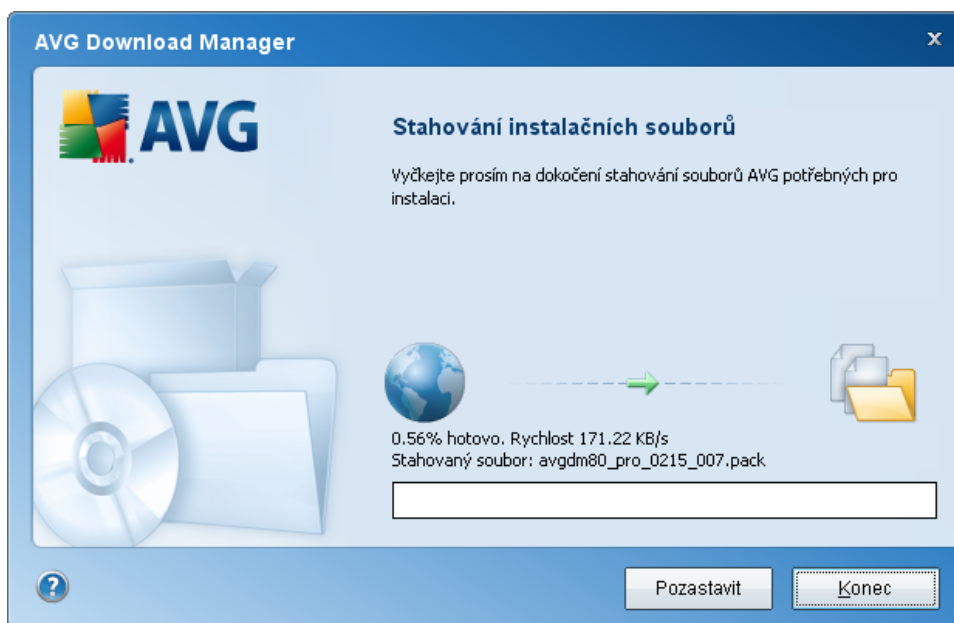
AVG Download Manager

x

AVG

Stahování instalačních souborů

Vyčkejte prosím na dokočení stahování souborů AVG potřebných pro instalaci.

0.56% hotovo. Rychlost 171.22 KB/s
Stahovaný soubor: avgdm80_pro_0215_007.pack

?

Pozastavit

Konec